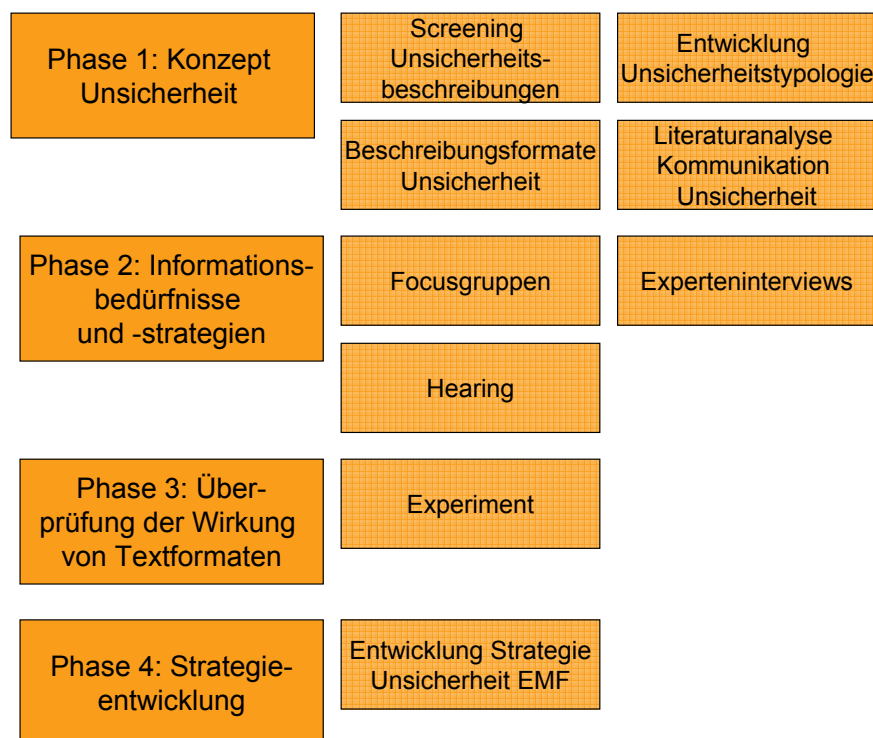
Phase 1: Konzept Unsicherheit

Screening Unsicherheitsbeschreibungen

Entwicklung Unsicherheitstypologie

Beschreibungsformate Unsicherheit

Literaturanalyse Kommunikation Unsicherheit

Phase 2: Informationsbedürfnisse und -strategien

Focusgruppen

Experteninterviews

Hearing

Phase 3: Überprüfung der Wirkung von Textformaten

Experiment

Phase 4: Strategieentwicklung

Entwicklung Strategie Unsicherheit EMF